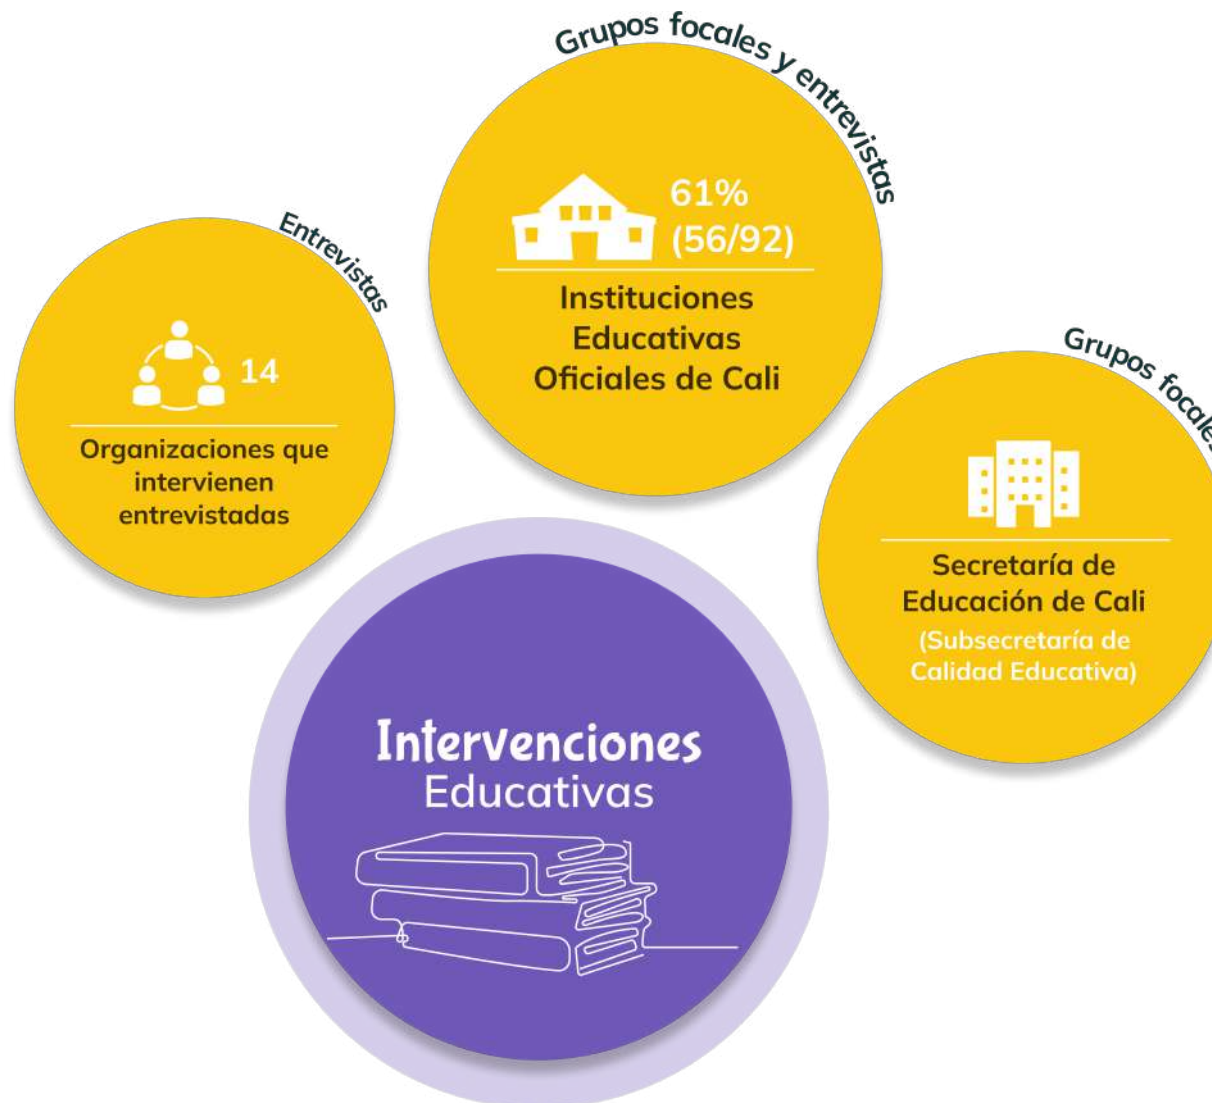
Entrevistas

14

Organizaciones que intervienen entrevistadas

Grupos focales y entrevistas

61%
(56/92)

Instituciones Educativas Oficiales de Cali

Grupos focales

Secretaría de Educación de Cali
(Subsecretaría de Calidad Educativa)

Intervenciones Educativas